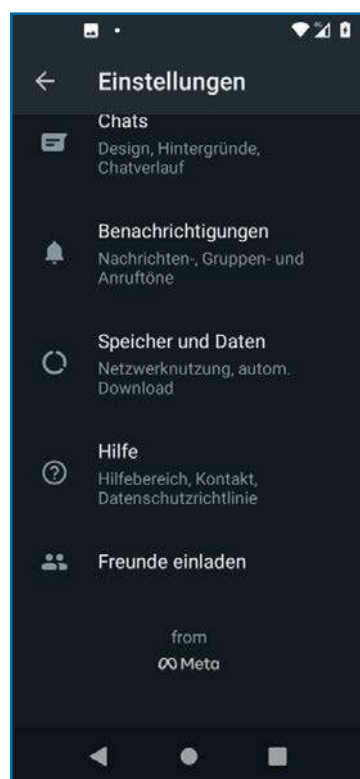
Einstellungen

Chats
Design, Hintergründe, Chatverlauf

Benachrichtigungen
Nachrichten-, Gruppen- und Anruftöne

Speicher und Daten
Netzwerknutzung, autom. Download

Hilfe
Hilfebereich, Kontakt, Datenschutzrichtlinie

Freunde einladen

from
Meta